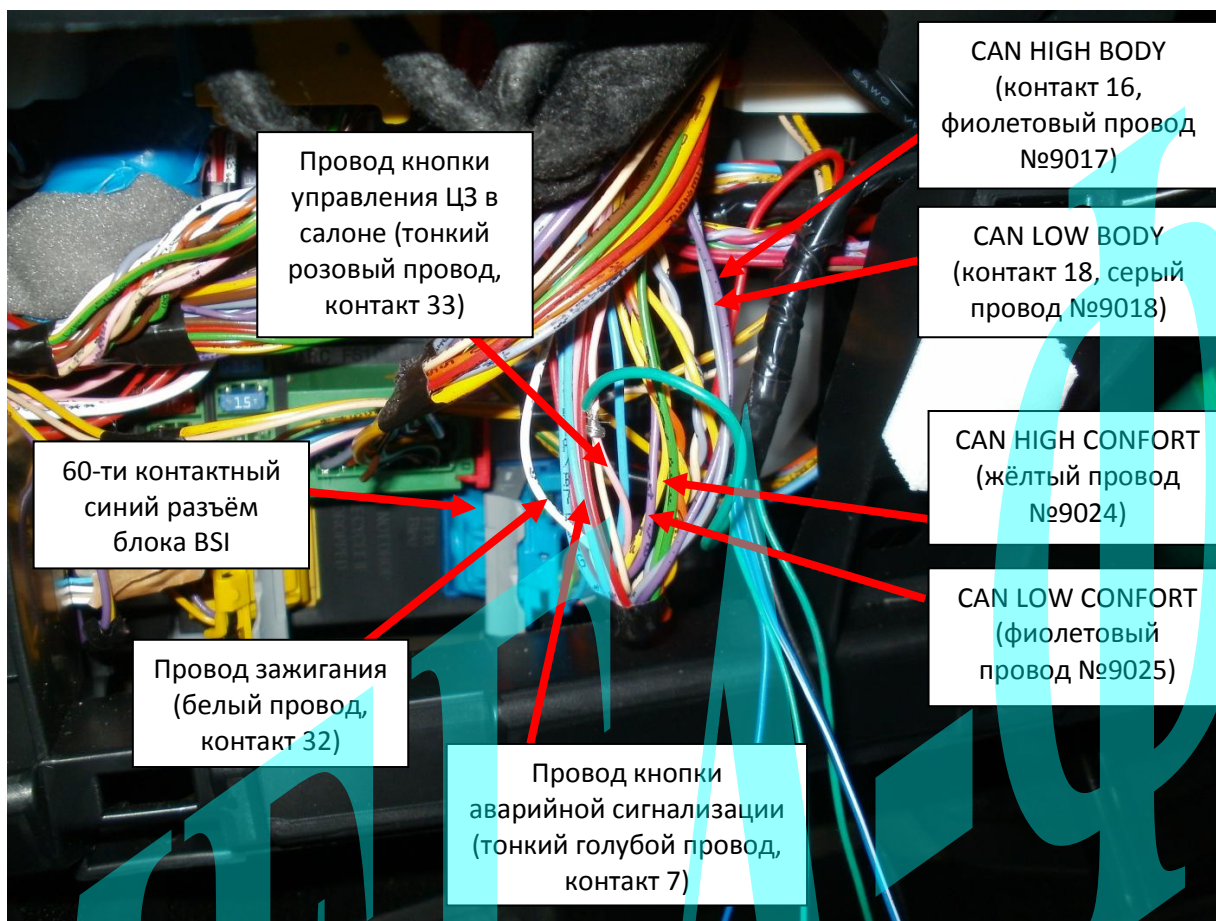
Провод кнопки управления ЦЗ в салоне (тонкий розовый провод, контакт 33)

CAN HIGH BODY (контакт 16, фиолетовый провод №9017)

CAN LOW BODY (контакт 18, серый провод №9018)

60-ти контактный синий разъём блока BSI

CAN HIGH CONFORT (жёлтый провод №9024)

CAN LOW CONFORT (фиолетовый провод №9025)

Провод зажигания (белый провод, контакт 32)

Провод кнопки аварийной сигнализации (тонкий голубой провод, контакт 7)

15